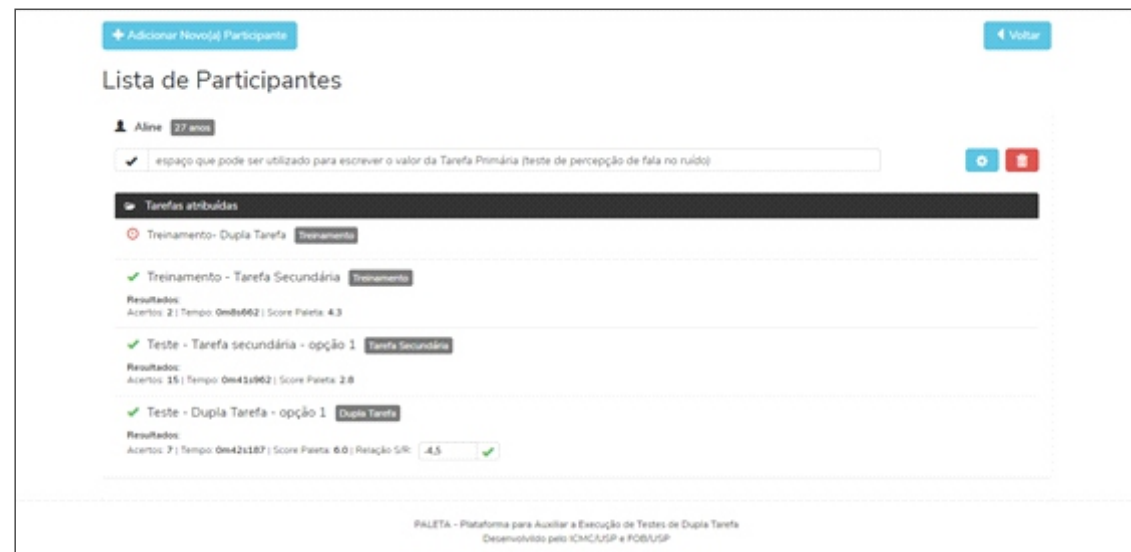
+ Adicionar Novo(a) Participante

◂ Voltar

Lista de Participantes

Aline 27 anos

✔ espaço que pode ser utilizado para escrever o valor da Tarefa Primária (teste de percepção de fala no ruído)

Tarefas atribuídas

Treinamento- Dupla Tarefa Treinamento

✔ Treinamento - Tarefa Secundária Treinamento

Resultados:
Acertos: 2 | Tempo: 0m8s662 | Score Paleta: 4.3

✔ Teste - Tarefa secundária - opção 1 Tarefa Secundária

Resultados:
Acertos: 15 | Tempo: 0m41s962 | Score Paleta: 2.8

✔ Teste - Dupla Tarefa - opção 1 Dupla Tarefa

Resultados:
Acertos: 7 | Tempo: 0m42s187 | Score Paleta: 6.0 | Relação S/R: -4,5 ✔

PALETA – Plataforma para Auxiliar a Execução de Testes de Dupla Tarefa
Desenvolvido pelo ICMC/USP e FOB/USP